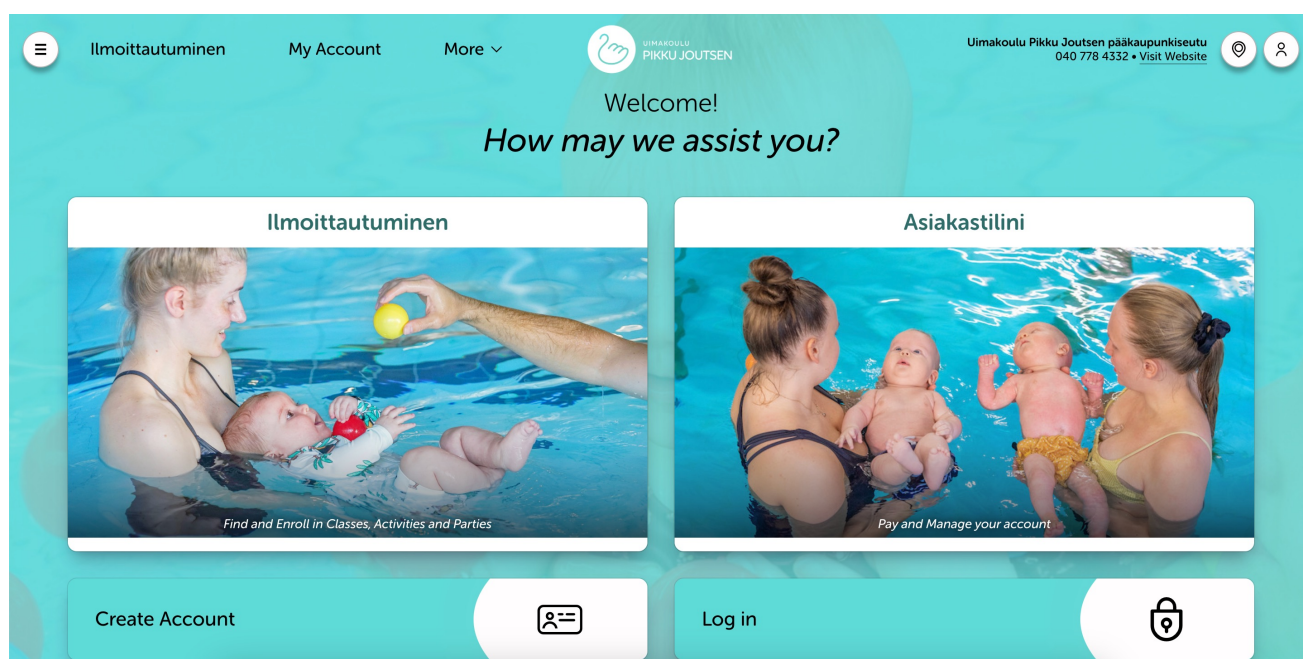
Ilmoittautuminen

My Account

More

UIMAKOULU
PIKKU JOUTSEN

Uimakoulu Pikku Joutsen pääkaupunkiseutu
040 778 4332 • Visit Website

Welcome!
How may we assist you?

Ilmoittautuminen

Find and Enroll in Classes, Activities and Parties

Asiakastilini

Pay and Manage your account

Create Account

Log in